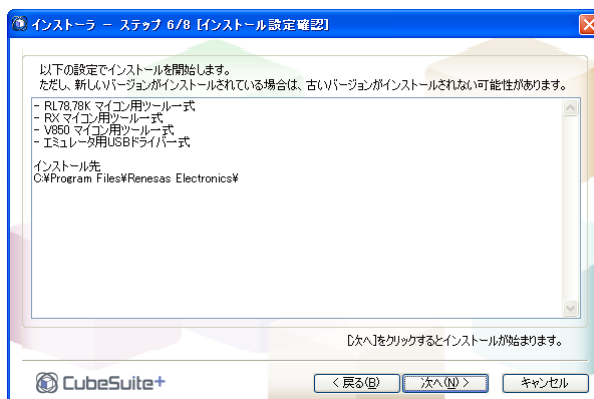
インストーラ － ステップ 6/8 [インストール設定確認]

以下の設定でインストールを開始します。
ただし、新しいバージョンがインストールされている場合は、古いバージョンがインストールされない可能性があります。

- RL78,78K マイコン用ツール一式
- RX マイコン用ツール一式
- V850 マイコン用ツール一式
- エミュレータ用USBドライバー式

インストール先
C:¥Program Files¥Renesas Electronics¥

[次へ]をクリックするとインストールが始まります。

CubeSuite+

< 戻る(B)
次へ(N) >
キャンセル